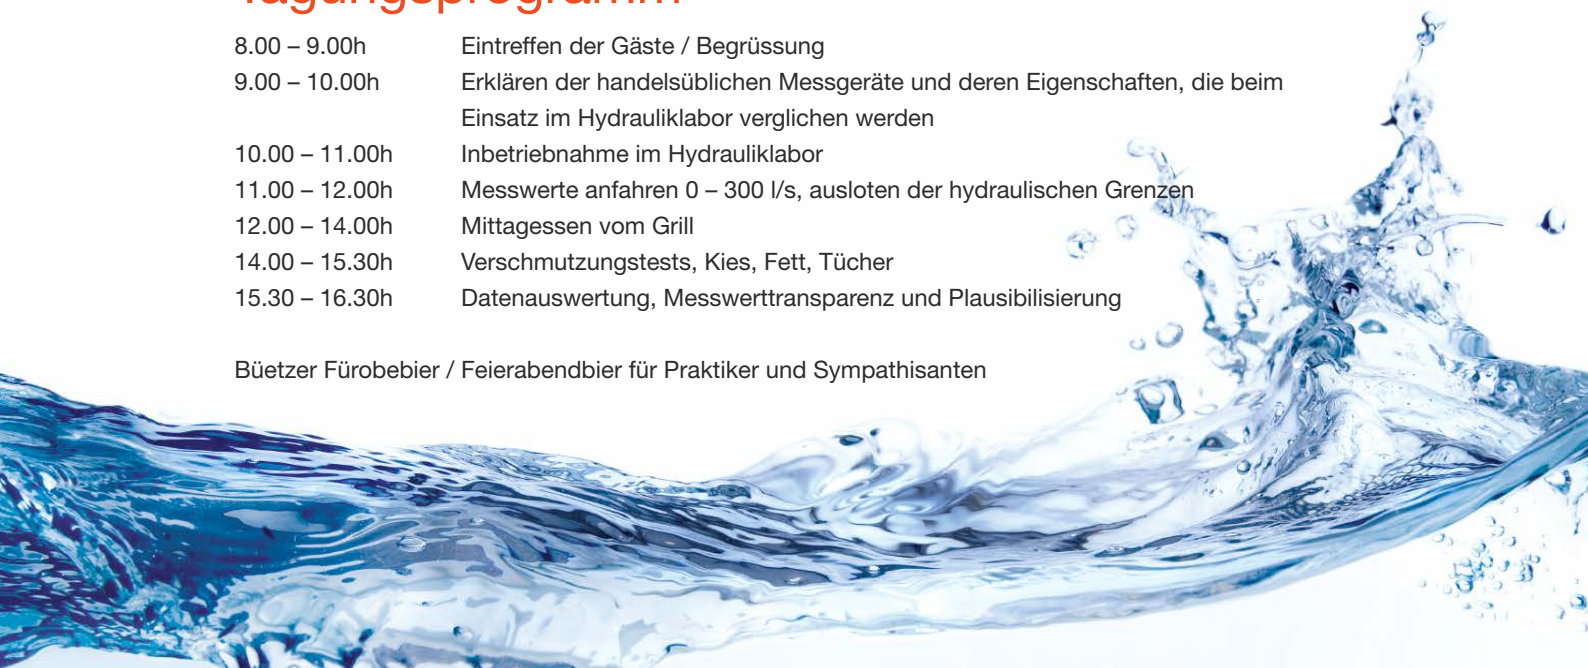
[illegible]

| | |
|---|---|
| 8.00 – 9.00h | Eintreffen der Gäste / Begrüssung |
| 9.00 – 10.00h | Erklären der handelsüblichen Messgeräte und deren Eigenschaften, die beim Einsatz im Hydrauliklabor verglichen werden |
| 10.00 – 11.00h | Inbetriebnahme im Hydrauliklabor |
| 11.00 – 12.00h | Messwerte anfahren 0 – 300 l/s, ausloten der hydraulischen Grenzen |
| 12.00 – 14.00h | Mittagessen vom Grill |
| 14.00 – 15.30h | Verschmutzungstests, Kies, Fett, Tücher |
| 15.30 – 16.30h | Datenauswertung, Messwerttransparenz und Plausibilisierung |

Büetzer Fürobebier / Feierabendbier für Praktiker und Sympathisanten